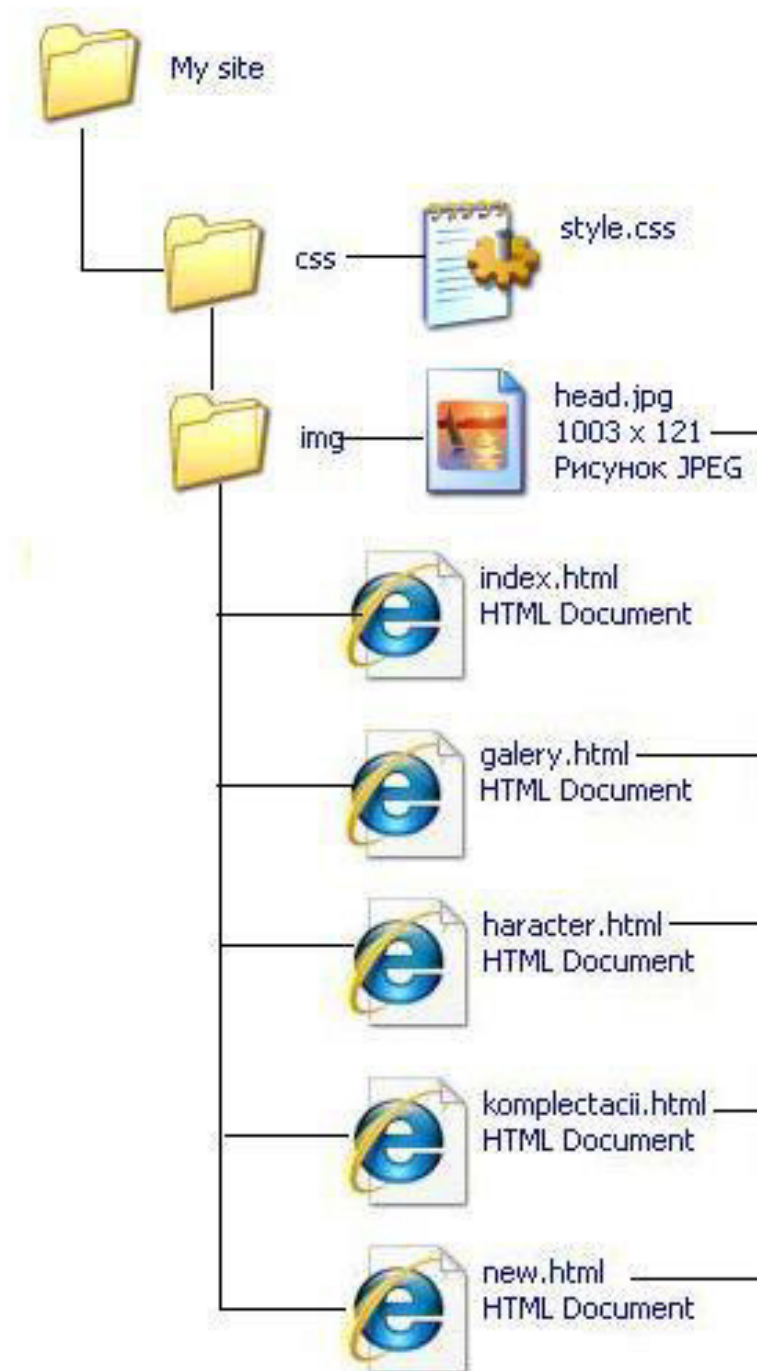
My site

css

style.css

img

head.jpg
1003 x 121
Рисунок JPEG

index.html
HTML Document

galery.html
HTML Document

haracter.html
HTML Document

komplectacii.html
HTML Document

new.html
HTML Document